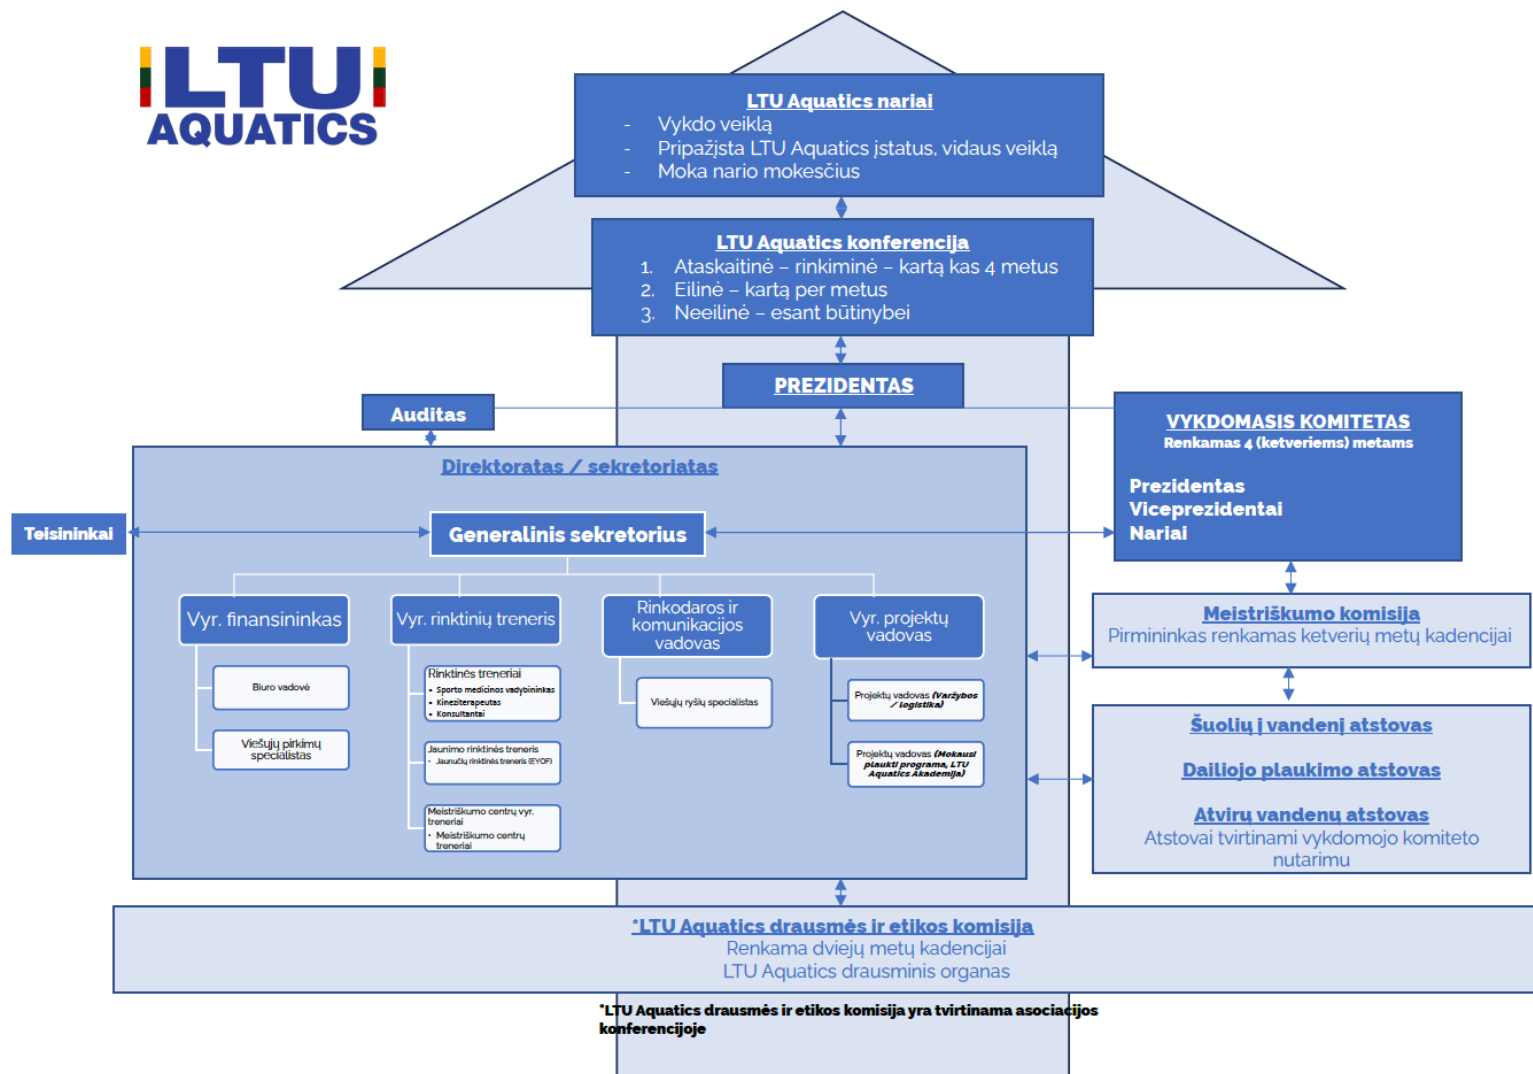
LTU
AQUATICS

LTU Aquatics nariai
- Vykdo veiklą
- Pripažįsta LTU Aquatics įstatus, vidaus veiklą
- Moka nario mokesčius

LTU Aquatics konferencija
1. Ataskaitinė – rinkiminė – kartą kas 4 metus
2. Eilinė – kartą per metus
3. Neeilinė – esant būtinybei

PREZIDENTAS

Auditas

VYKDOMASIS KOMITETAS
Renkamas 4 (ketveriems) metams

Prezidentas
Viceprezidentai
Nariai

Direktoratas / sekretoriatas

Teisininkai

Generalinis sekretorius

Vyr. finansininkas

Biuro vadovė

Viešųjų pirkimų specialistas

Vyr. rinktinių treneris

Rinktinės treneriai
• Sporto medicinos vadybininkas
• Kineziterapeutas
• Konsultantai

Jaunimo rinktinės treneris
• Jaunučių rinktinės treneris (EYOF)

Meistriškumo centrų vyr. treneriai
• Meistriškumo centrų treneriai

Rinkodaros ir komunikacijos vadovas

Viešųjų ryšių specialistas

Vyr. projektų vadovas

Projektų vadovas (Varžybos / logistika)

Projektų vadovas (Mokausi plaukti programa, LTU Aquatics Akademija)

Meistriškumo komisija
Pirmininkas renkamas ketverių metų kadencijai

Šuolių į vandenį atstovas

Dailiojo plaukimo atstovas

Atvirų vandenų atstovas
Atstovai tvirtinami vykdomojo komiteto nutarimu

*LTU Aquatics drausmės ir etikos komisija
Renkama dviejų metų kadencijai
LTU Aquatics drausminis organas

*LTU Aquatics drausmės ir etikos komisija yra tvirtinama asociacijos konferencijoje